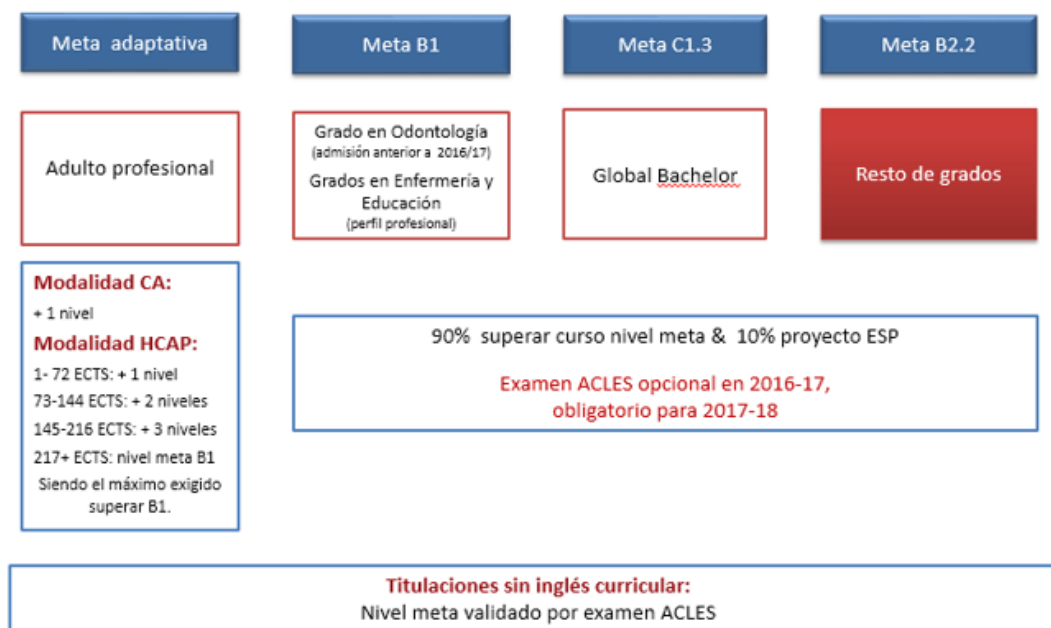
Meta adaptativa

Meta B1

Meta C1.3

Meta B2.2

Adulto profesional

Grado en Odontología
(admisión anterior a 2016/17)
Grados en Enfermería y Educación
(perfil profesional)

Global Bachelor

Resto de grados

Modalidad CA:
+ 1 nivel
Modalidad HCAP:
1- 72 ECTS: + 1 nivel
73-144 ECTS: + 2 niveles
145-216 ECTS: + 3 niveles
217+ ECTS: nivel meta B1
Siendo el máximo exigido superar B1.

90% superar curso nivel meta & 10% proyecto ESP

Examen ACLES opcional en 2016-17, obligatorio para 2017-18

Titulaciones sin inglés curricular:
Nivel meta validado por examen ACLES